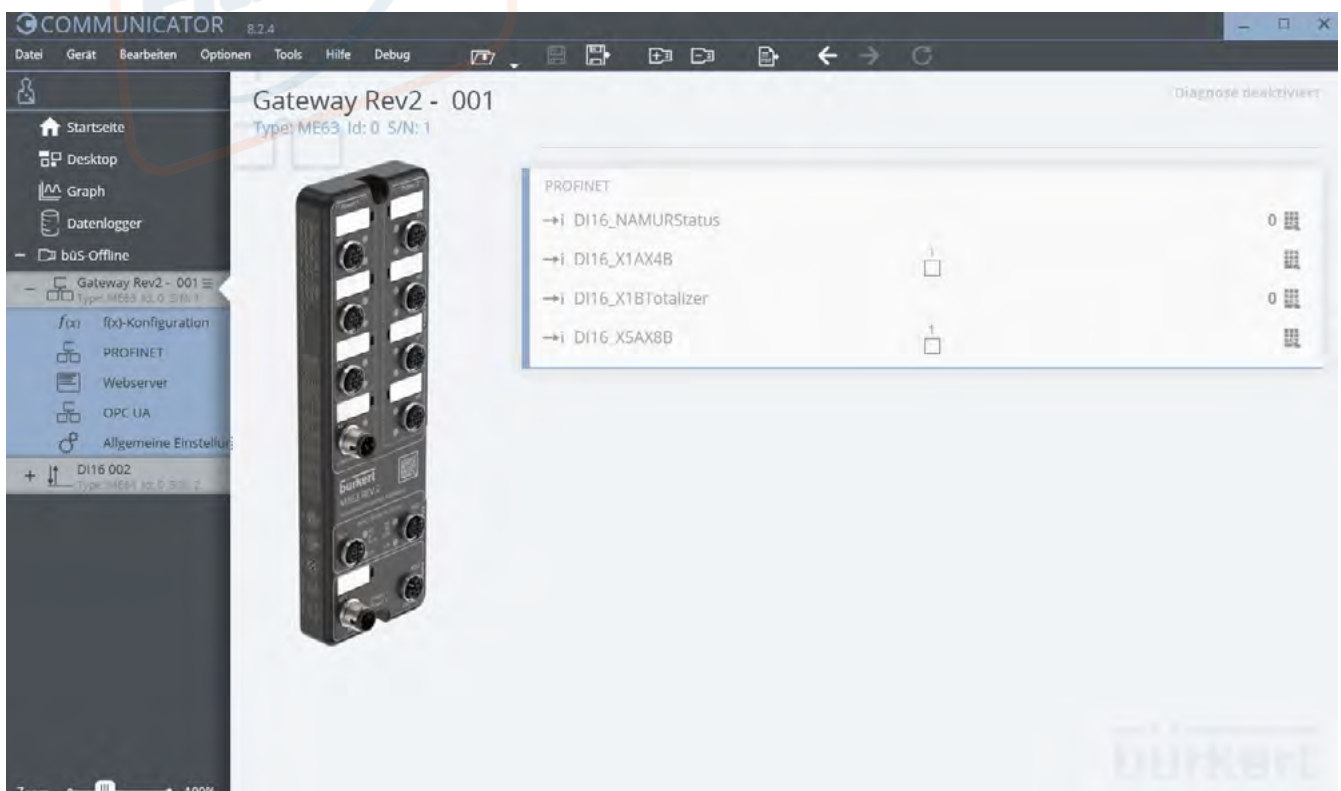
COMMUNICATOR 8.2.4

Datei Gerät Bearbeiten Optionen Tools Hilfe Debug

Startseite
Desktop
Graph
Datenlogger
büS-Offline
Gateway Rev2 - 001
Type: ME63 Id: 0 S/N: 1
f(x)-Konfiguration
PROFINET
Webserver
OPC UA
Allgemeine Einstellu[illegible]
DI16 002
Type: ME61 Id: 0 S/N: 2

Gateway Rev2 - 001
Type: ME63 Id: 0 S/N: 1

Diagnose deaktiviert

PROFINET
DI16_NAMURStatus 0
DI16_X1AX4B 1
DI16_X1BTotalizer 0
DI16_X5AX8B 1

bürkert
ME63 REV.2

Zoom 100%

bürkert